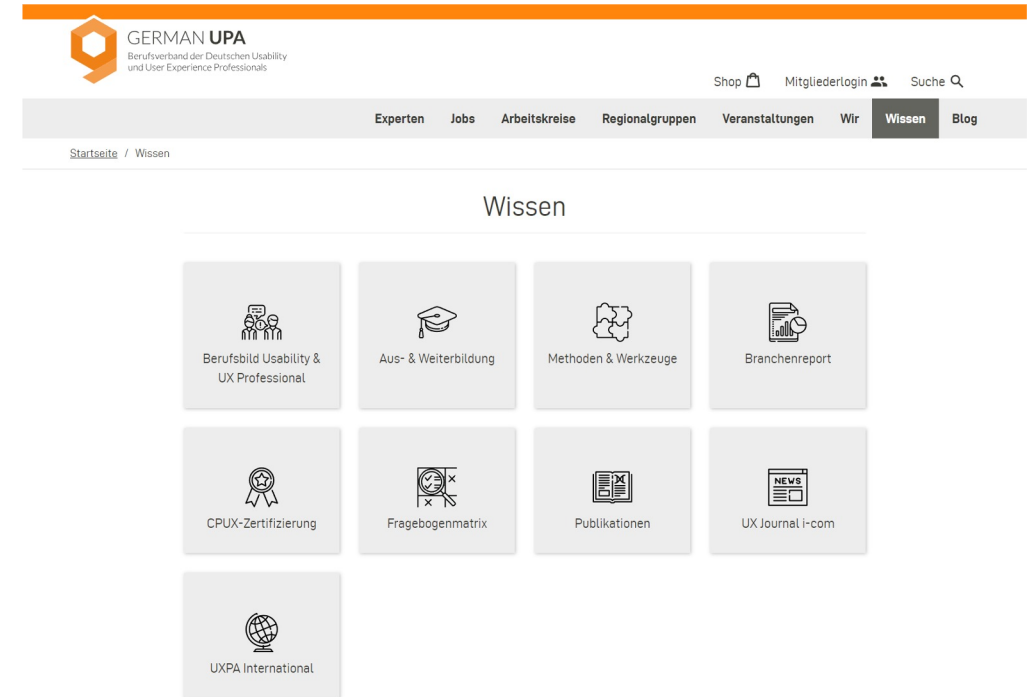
GERMAN UPA
Berufsverband der Deutschen Usability und User Experience Professionals

Shop Mitgliederlogin Suche

Experten Jobs Arbeitskreise Regionalgruppen Veranstaltungen Wir Wissen Blog

Startseite / Wissen

Wissen

Berufsbild Usability & UX Professional

Aus- & Weiterbildung

Methoden & Werkzeuge

Branchenreport

CPUX-Zertifizierung

Fragebogenmatrix

Publikationen

NEWS

UX Journal i-com

UXPA International